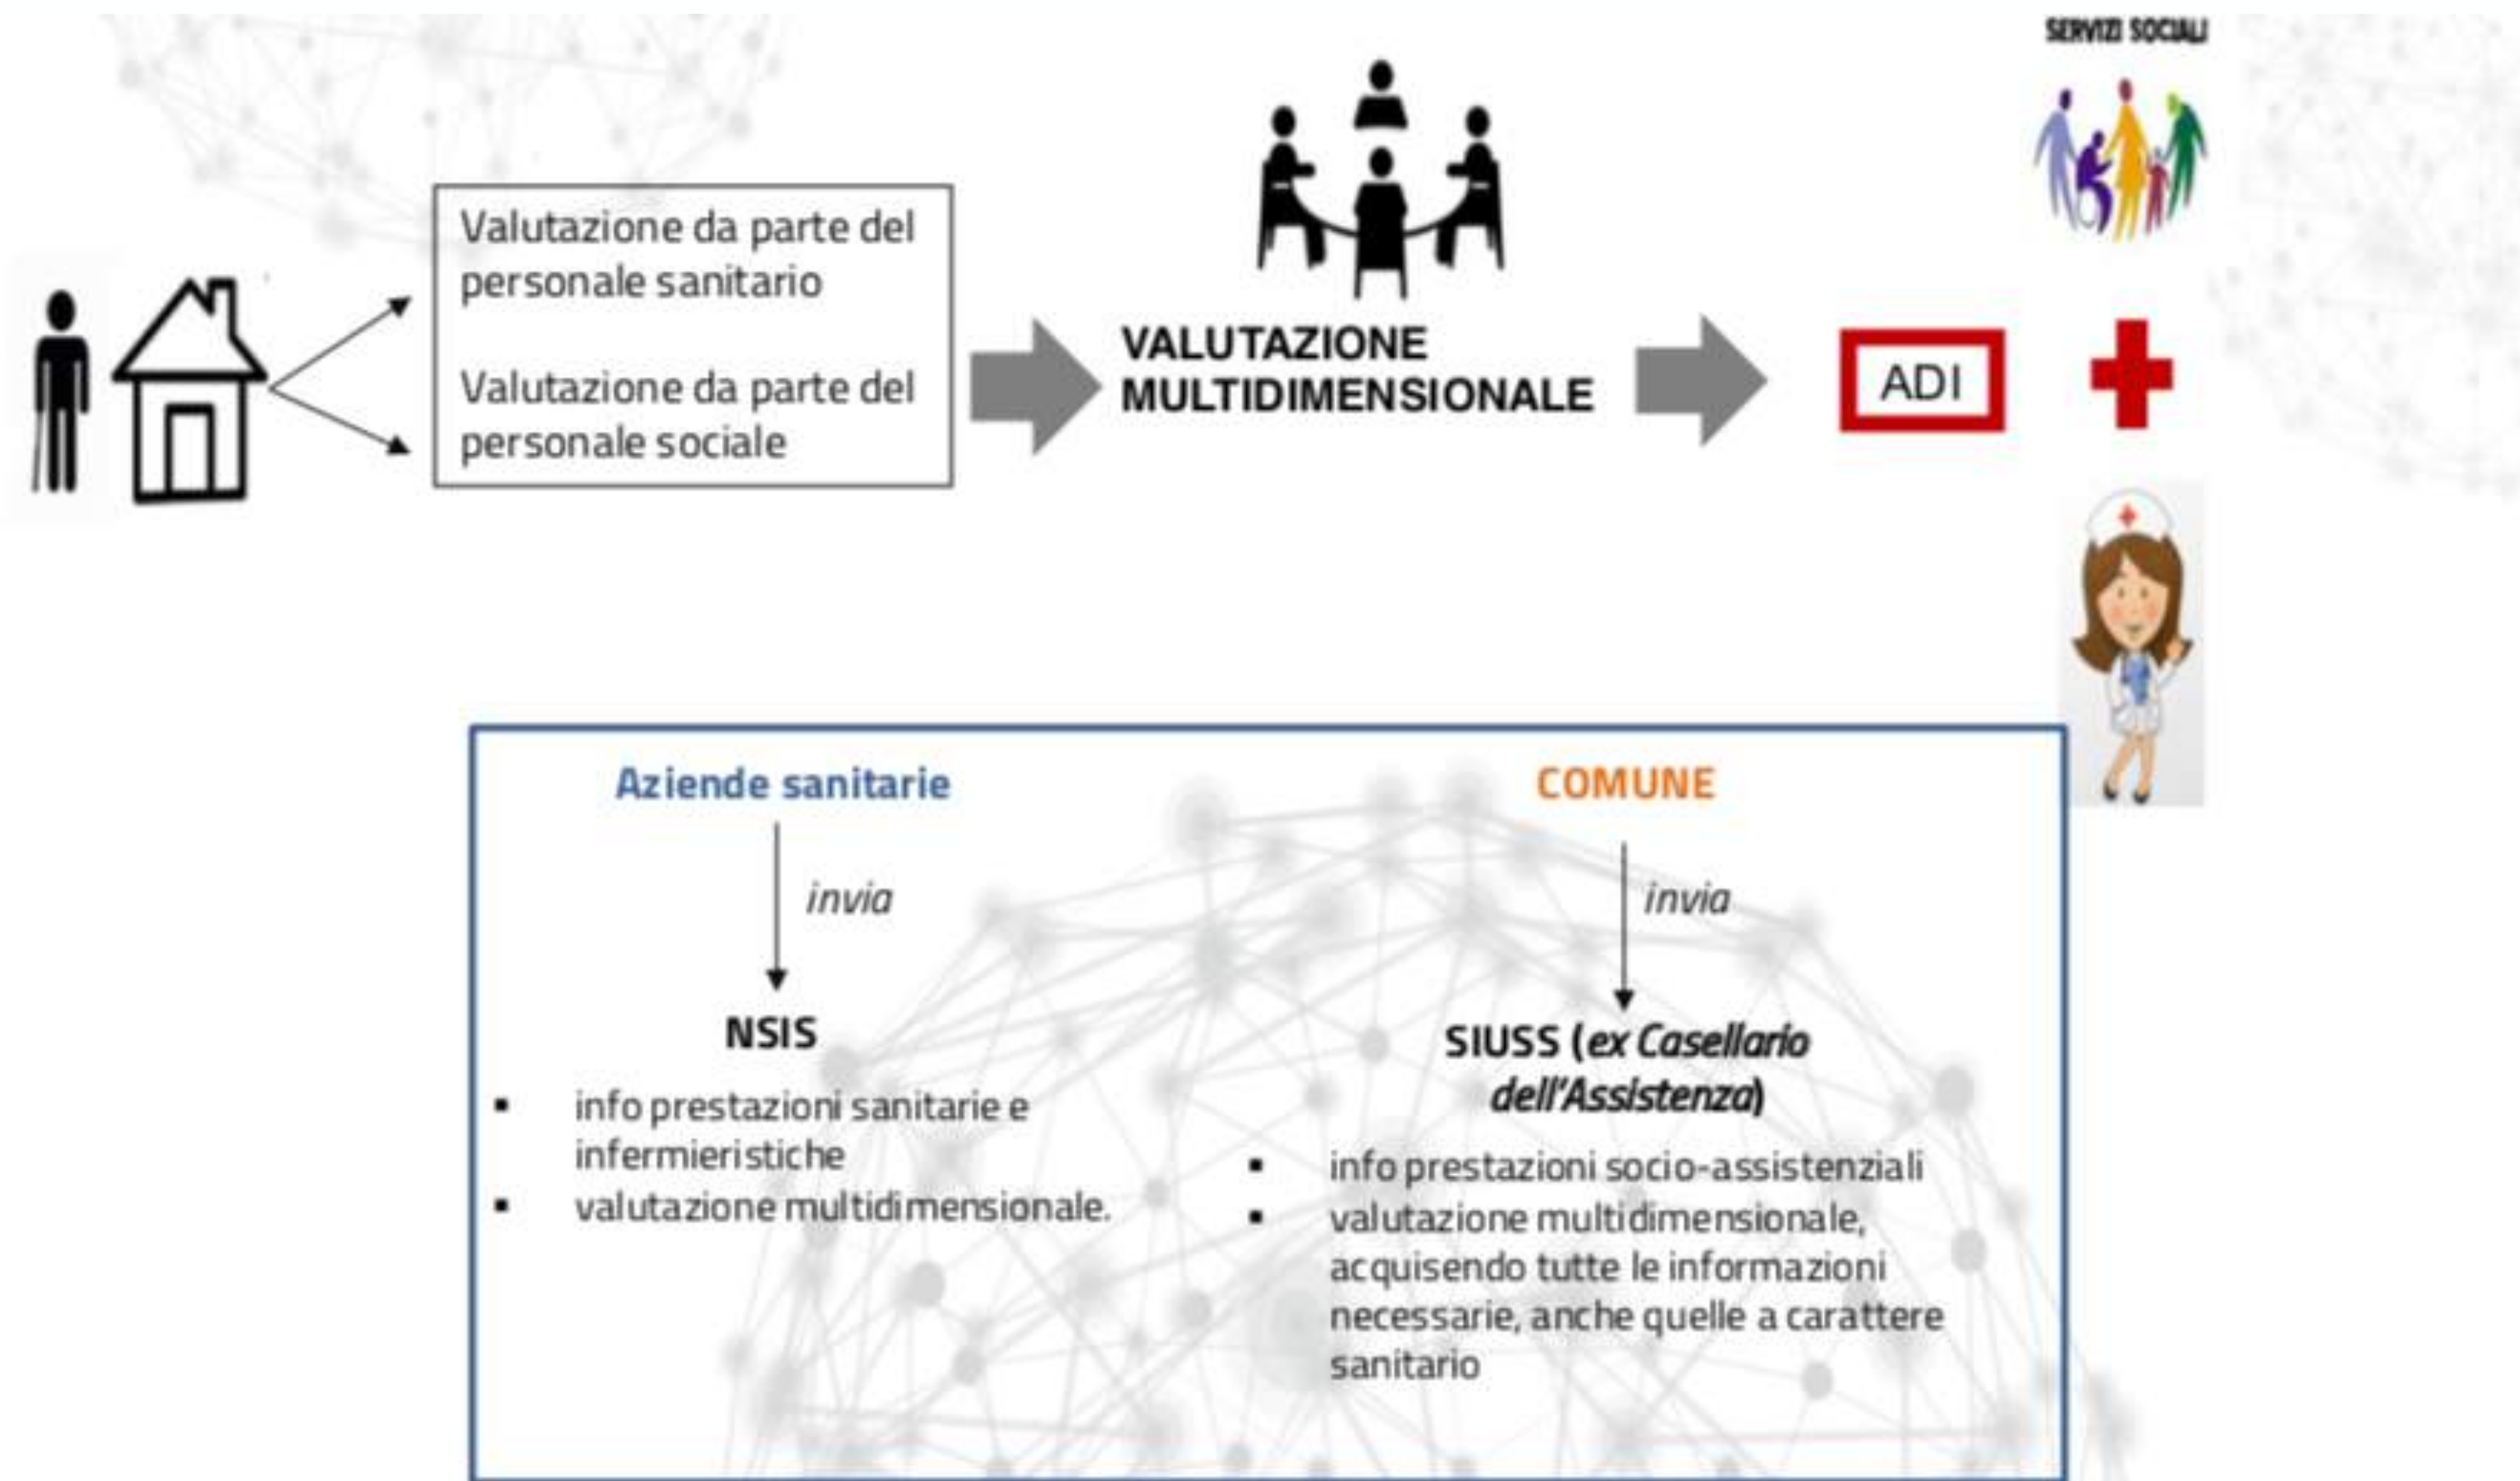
SERVIZI SOCIALI

Valutazione da parte del personale sanitario

Valutazione da parte del personale sociale

VALUTAZIONE MULTIDIMENSIONALE

ADI

Aziende sanitarie

invia

NSIS

- info prestazioni sanitarie e infermieristiche
- valutazione multidimensionale.

COMUNE

invia

SIUSS (*ex Casellario dell'Assistenza*)

- info prestazioni socio-assistenziali
- valutazione multidimensionale, acquisendo tutte le informazioni necessarie, anche quelle a carattere sanitario